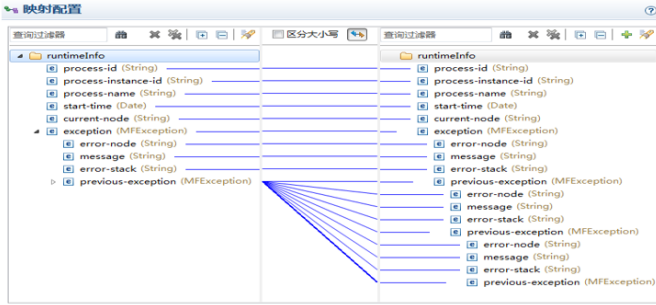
映射配置

查询过滤器

区分大小写

查询过滤器

runtimeInfo
e process-id (String)
e process-instance-id (String)
e process-name (String)
e start-time (Date)
e current-node (String)
e exception (MFException)
e error-node (String)
e message (String)
e error-stack (String)
e previous-exception (MFException)

runtimeInfo
e process-id (String)
e process-instance-id (String)
e process-name (String)
e start-time (Date)
e current-node (String)
e exception (MFException)
e error-node (String)
e message (String)
e error-stack (String)
e previous-exception (MFException)
e error-node (String)
e message (String)
e error-stack (String)
e previous-exception (MFException)
e error-node (String)
e message (String)
e error-stack (String)
e previous-exception (MFException)